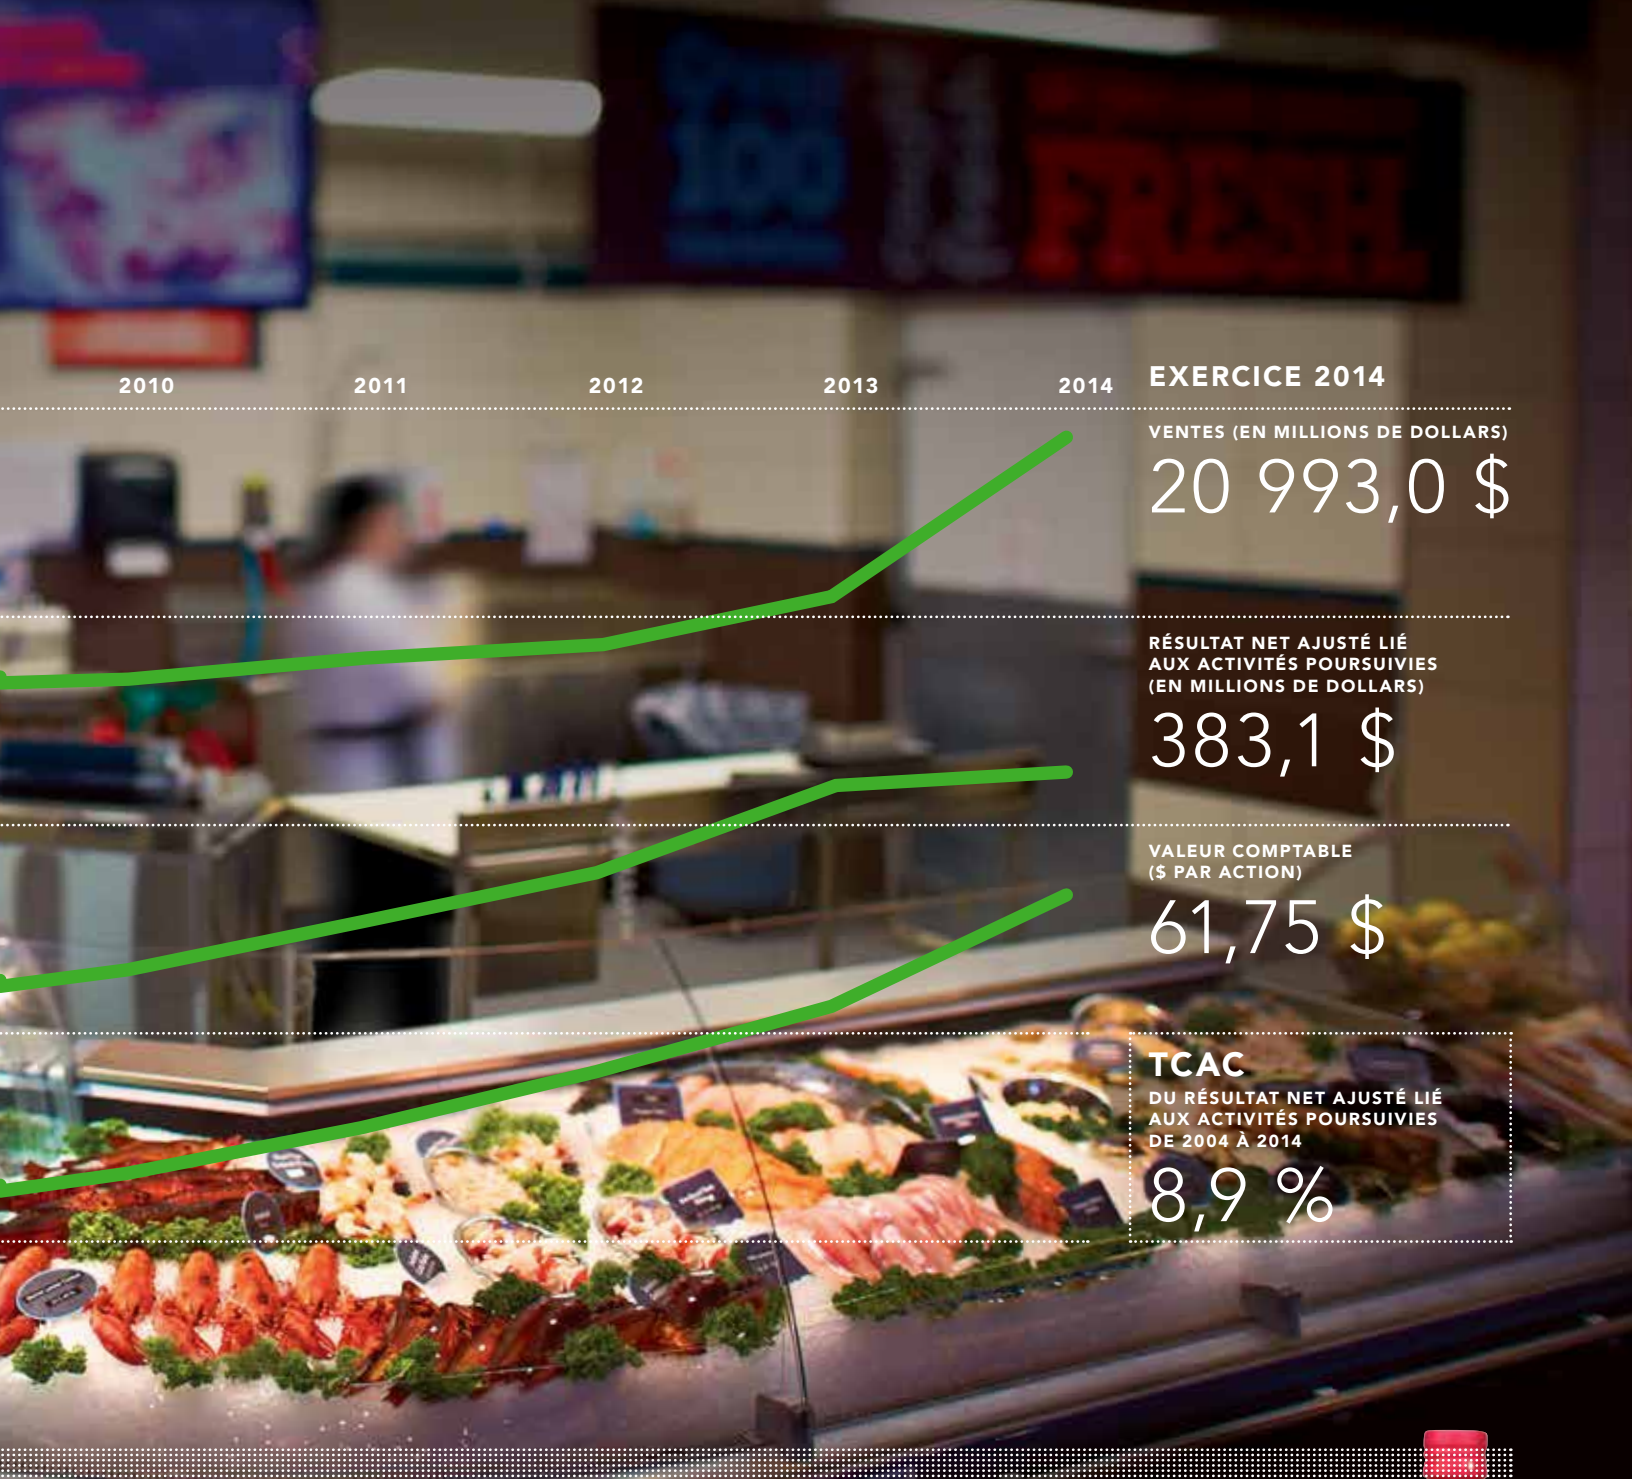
2010 2011 2012 2013 2014

EXERCICE 2014

VENTES (EN MILLIONS DE DOLLARS)

20 993,0 $

RÉSULTAT NET AJUSTÉ LIÉ AUX ACTIVITÉS POURSUIVIES (EN MILLIONS DE DOLLARS)

383,1 $

VALEUR COMPTABLE ($ PAR ACTION)

61,75 $

TCAC

DU RÉSULTAT NET AJUSTÉ LIÉ AUX ACTIVITÉS POURSUIVIES DE 2004 À 2014

8,9 %

FRESH